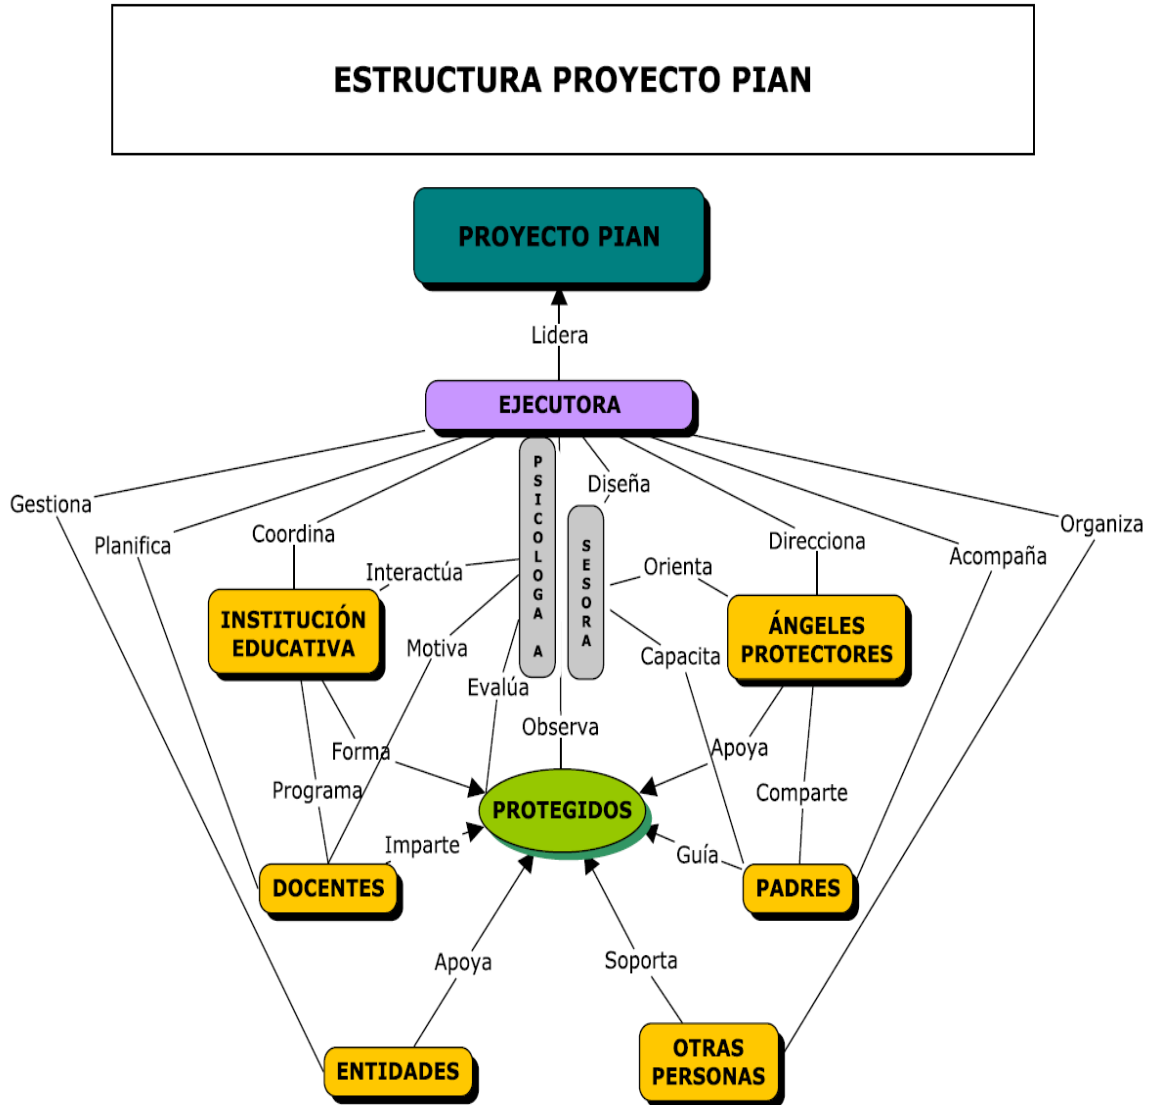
ESTRUCTURA PROYECTO PIAN

PROYECTO PIAN

Lidera

EJECUTORA

Gestiona

Planifica

Coordina

Diseña

Direcciona

Acompaña

Organiza

PSICOLOGA

SESORA

Interactúa

Orienta

INSTITUCIÓN EDUCATIVA

Motiva

Evalúa

Capacita

ÁNGELES PROTECTORES

Observa

Forma

Apoya

Programa

Comparte

PROTEGIDOS

Imparte

Guía

DOCENTES

PADRES

Apoya

Soporta

ENTIDADES

OTRAS PERSONAS